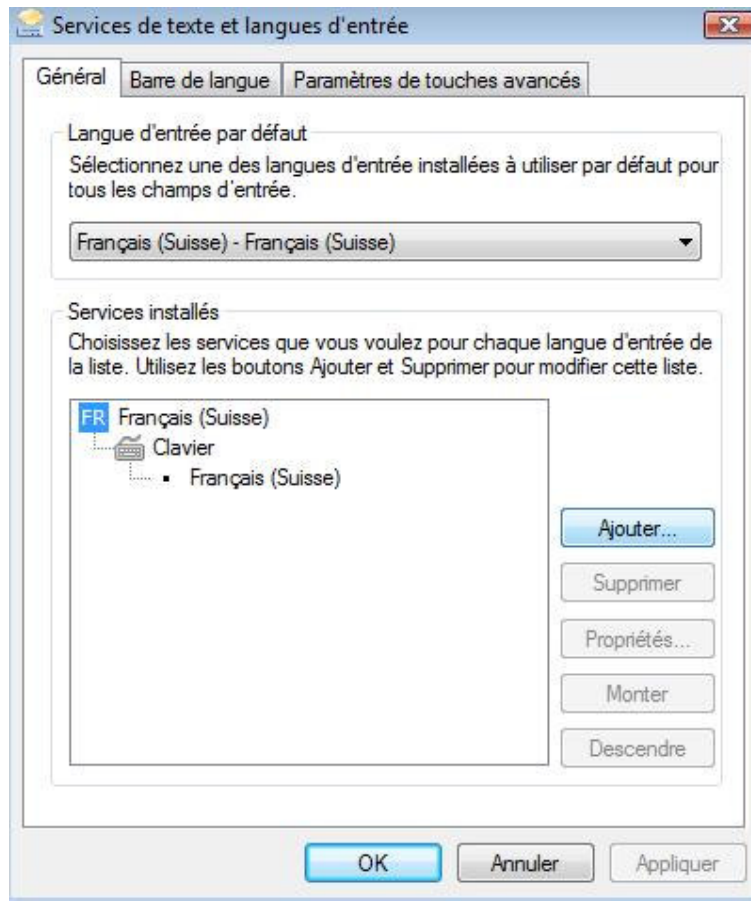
Services de texte et langues d'entrée

Général | Barre de langue | Paramètres de touches avancés

Langue d'entrée par défaut

Sélectionnez une des langues d'entrée installées à utiliser par défaut pour tous les champs d'entrée.

Français (Suisse) - Français (Suisse)

Services installés

Choisissez les services que vous voulez pour chaque langue d'entrée de la liste. Utilisez les boutons Ajouter et Supprimer pour modifier cette liste.

FR Français (Suisse)
Clavier
• Français (Suisse)

Ajouter...

Supprimer

Propriétés...

Monter

Descendre

OK | Annuler | Appliquer